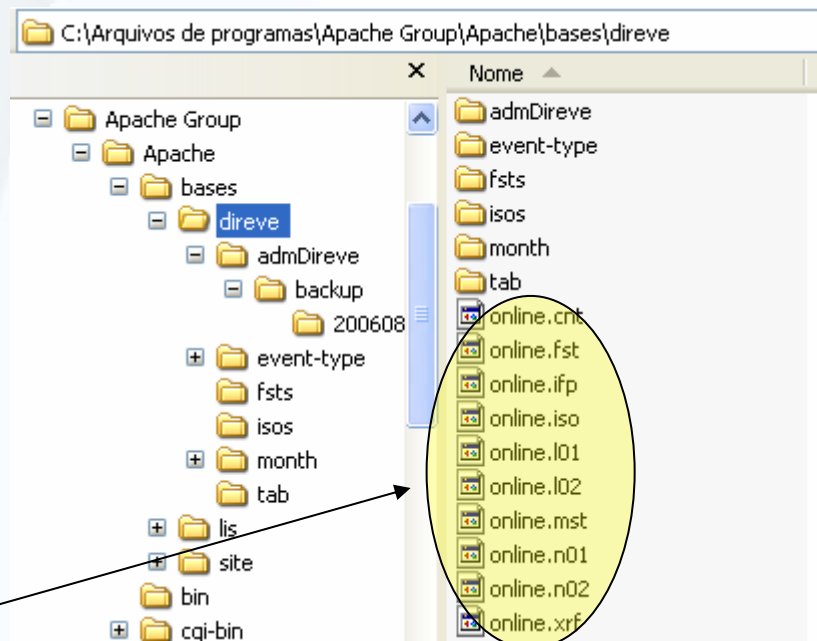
C:\Arquivos de programas\Apache Group\Apache\bases\direve

×

Apache Group
Apache
bases
direve
admDireve
backup
200608
event-type
fsts
isos
month
tab
lis
site
bin
cgi-bin

Nome

admDireve
event-type
fsts
isos
month
tab
online.cnt
online.fst
online.ifp
online.iso
online.l01
online.l02
online.mst
online.n01
online.n02
online.xrf